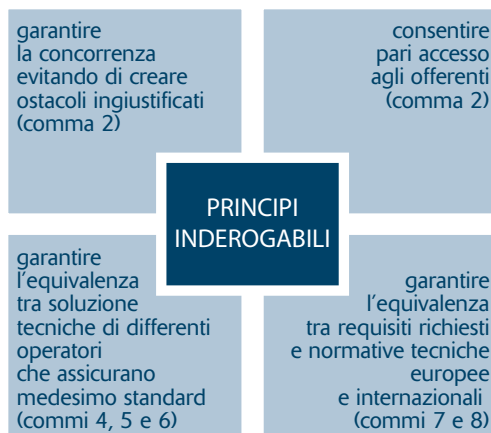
garantire la concorrenza evitando di creare ostacoli ingiustificati (comma 2)

consentire pari accesso agli offerenti (comma 2)

PRINCIPI INDEROGABILI

garantire l'equivalenza tra soluzione tecniche di differenti operatori che assicurano medesimo standard (commi 4, 5 e 6)

garantire l'equivalenza tra requisiti richiesti e normative tecniche europee e internazionali (commi 7 e 8)